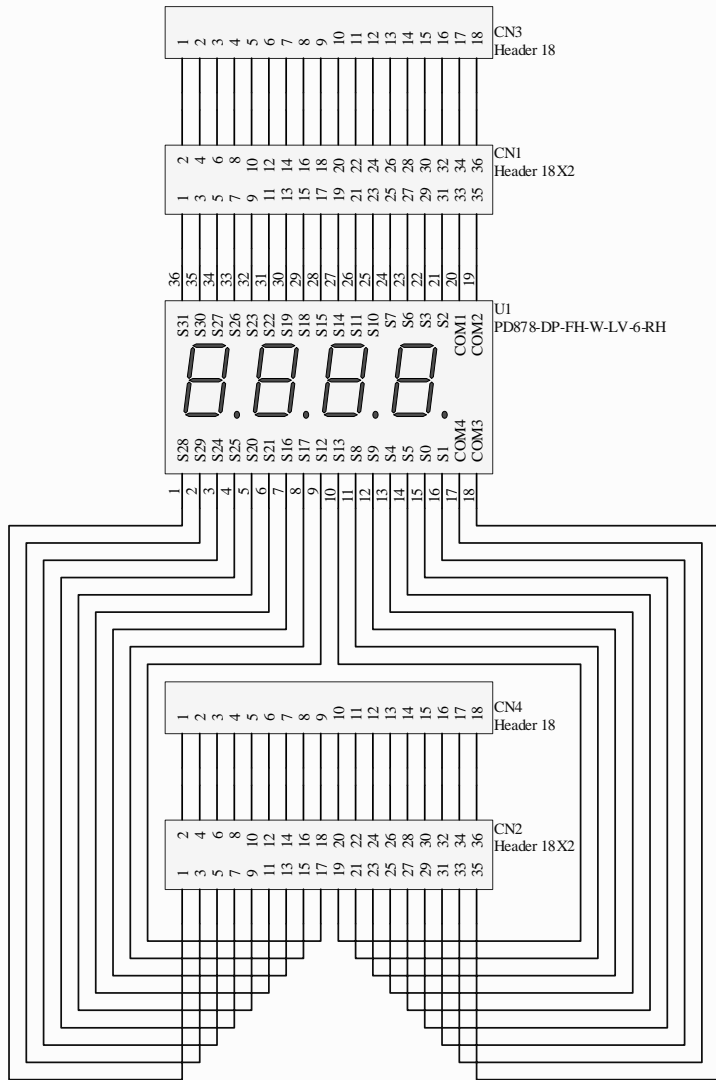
1 2 3 4 5 6 7 8 9 10 11 12 13 14 15 16 17 18
CN3
Header 18

2 4 6 8 10 12 14 16 18 20 22 24 26 28 30 32 34 36
1 3 5 7 9 11 13 15 17 19 21 23 25 27 29 31 33 35
CN1
Header 18X2

36 35 34 33 32 31 30 29 28 27 26 25 24 23 22 21 20 19
S31 S30 S27 S26 S23 S22 S19 S18 S15 S14 S11 S10 S7 S6 S3 S2 COM1 COM2
U1
PD878-DP-FH-W-LV-6-RH
S28 S29 S24 S25 S20 S21 S16 S17 S12 S13 S8 S9 S4 S5 S0 S1 COM4 COM3
1 2 3 4 5 6 7 8 9 10 11 12 13 14 15 16 17 18

1 2 3 4 5 6 7 8 9 10 11 12 13 14 15 16 17 18
CN4
Header 18

2 4 6 8 10 12 14 16 18 20 22 24 26 28 30 32 34 36
1 3 5 7 9 11 13 15 17 19 21 23 25 27 29 31 33 35
CN2
Header 18X2